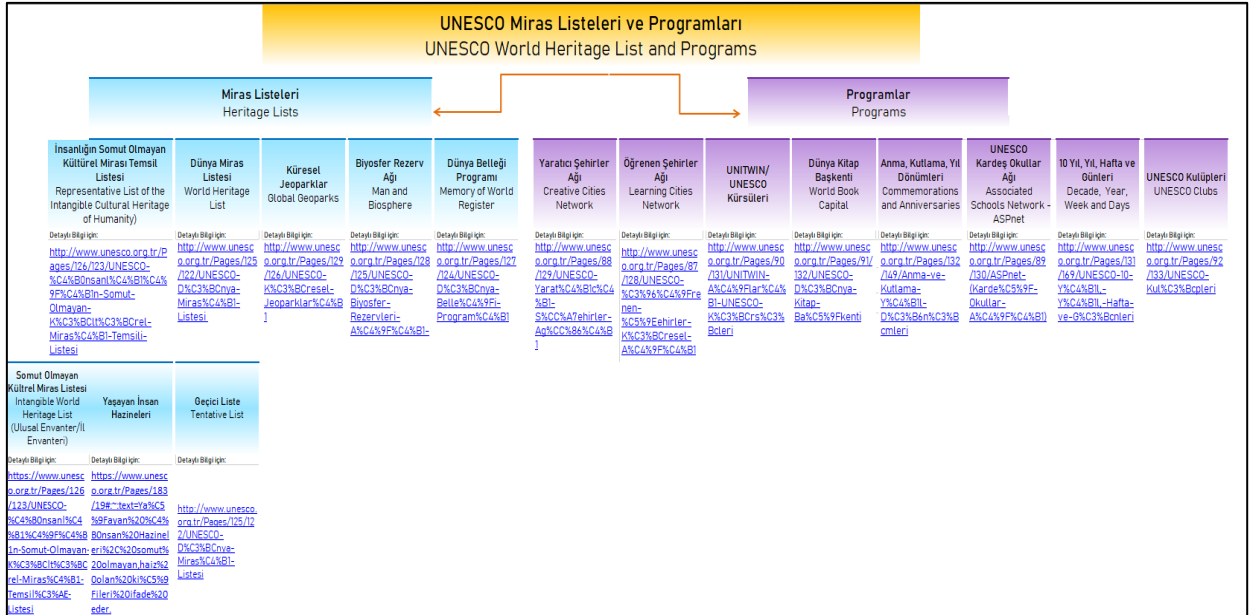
UNESCO Miras Listeleri ve Programları
UNESCO World Heritage List and Programs

Miras Listeleri
Heritage Lists

Programlar
Programs

İnsanlığın Somut Olmayan Kültürel Mirası Temsil Listesi
Representative List of the Intangible Cultural Heritage of Humanity)
Detaylı Bilgi için:
http://www.unesco.org.tr/Pages/126/123/UNESCO-%C4%B0nsanl%C4%B1%C4%9F%C4%B1n-Somut-Olmayan-K%C3%BClt%C3%BCrel-Miras%C4%B1-Temsili-Listesi

Dünya Miras Listesi
World Heritage List
Detaylı Bilgi için:
http://www.unesco.org.tr/Pages/125/122/UNESCO-D%C3%BCnya-Miras%C4%B1-Listesi

Küresel Jeoparklar
Global Geoparks
Detaylı Bilgi için:
http://www.unesco.org.tr/Pages/129/126/UNESCO-K%C3%BCresel-Jeoparklar%C4%B1

Biyosfer Rezerv Ağı
Man and Biosphere
Detaylı Bilgi için:
http://www.unesco.org.tr/Pages/128/125/UNESCO-D%C3%BCnya-Biyosfer-Rezervleri-A%C4%9F%C4%B1-

Dünya Belleği Programı
Memory of World Register
Detaylı Bilgi için:
http://www.unesco.org.tr/Pages/127/124/UNESCO-D%C3%BCnya-Belle%C4%9Fi-Program%C4%B1

Yaratıcı Şehirler Ağı
Creative Cities Network
Detaylı Bilgi için:
http://www.unesco.org.tr/Pages/88/129/UNESCO-Yarat%C4%B1c%C4%B1-S%CC%A7ehirler-Ag%CC%86%C4%B1

Öğrenen Şehirler Ağı
Learning Cities Network
Detaylı Bilgi için:
http://www.unesco.org.tr/Pages/87/128/UNESCO-%C3%96%C4%9Frenen-%C5%9Eehirler-K%C3%BCresel-A%C4%9F%C4%B1

UNITWIN/ UNESCO Kürsüleri
Detaylı Bilgi için:
http://www.unesco.org.tr/Pages/90/131/UNITWIN-A%C4%9Flar%C4%B1-UNESCO-K%C3%BCrs%C3%BCleri

Dünya Kitap Başkenti
World Book Capital
Detaylı Bilgi için:
http://www.unesco.org.tr/Pages/91/132/UNESCO-D%C3%BCnya-Kitap-Ba%C5%9Fkenti

Anma, Kutlama, Yıl Dönümleri
Commemorations and Anniversaries
Detaylı Bilgi için:
http://www.unesco.org.tr/Pages/132/149/Anma-ve-Kutlama-Y%C4%B1l-D%C3%B6n%C3%BCmleri

UNESCO Kardeş Okullar Ağı
Associated Schools Network - ASPnet
Detaylı Bilgi için:
http://www.unesco.org.tr/Pages/89/130/ASPnet-(Karde%C5%9F-Okullar-A%C4%9F%C4%B1)

10 Yıl, Yıl, Hafta ve Günleri
Decade, Year, Week and Days
Detaylı Bilgi için:
http://www.unesco.org.tr/Pages/131/169/UNESCO-10-Y%C4%B1l,-Y%C4%B1l,-Hafta-ve-G%C3%BCnleri

UNESCO Kulüpleri
UNESCO Clubs
Detaylı Bilgi için:
http://www.unesco.org.tr/Pages/92/133/UNESCO-Kul%C3%BCpleri

Somut Olmayan Kültrel Miras Listesi
Intangible World Heritage List (Ulusal Envanter/İl Envanteri)
Detaylı Bilgi için:
https://www.unesco.org.tr/Pages/126/123/UNESCO-%C4%B0nsanl%C4%B1%C4%9F%C4%B1n-Somut-Olmayan-K%C3%BClt%C3%BCrel-Miras%C4%B1-Temsil%C3%AE-Listesi

Yaşayan İnsan Hazineleri
Detaylı Bilgi için:
https://www.unesco.org.tr/Pages/183/19#:~:text=Ya%C5%9Fayan%20%C4%B0nsan%20Hazineleri%2C%20somut%20olmayan,haiz%20olan%20ki%C5%9Fileri%20ifade%20eder.

Geçici Liste
Tentative List
Detaylı Bilgi için:
http://www.unesco.org.tr/Pages/125/122/UNESCO-D%C3%BCnya-Miras%C4%B1-Listesi